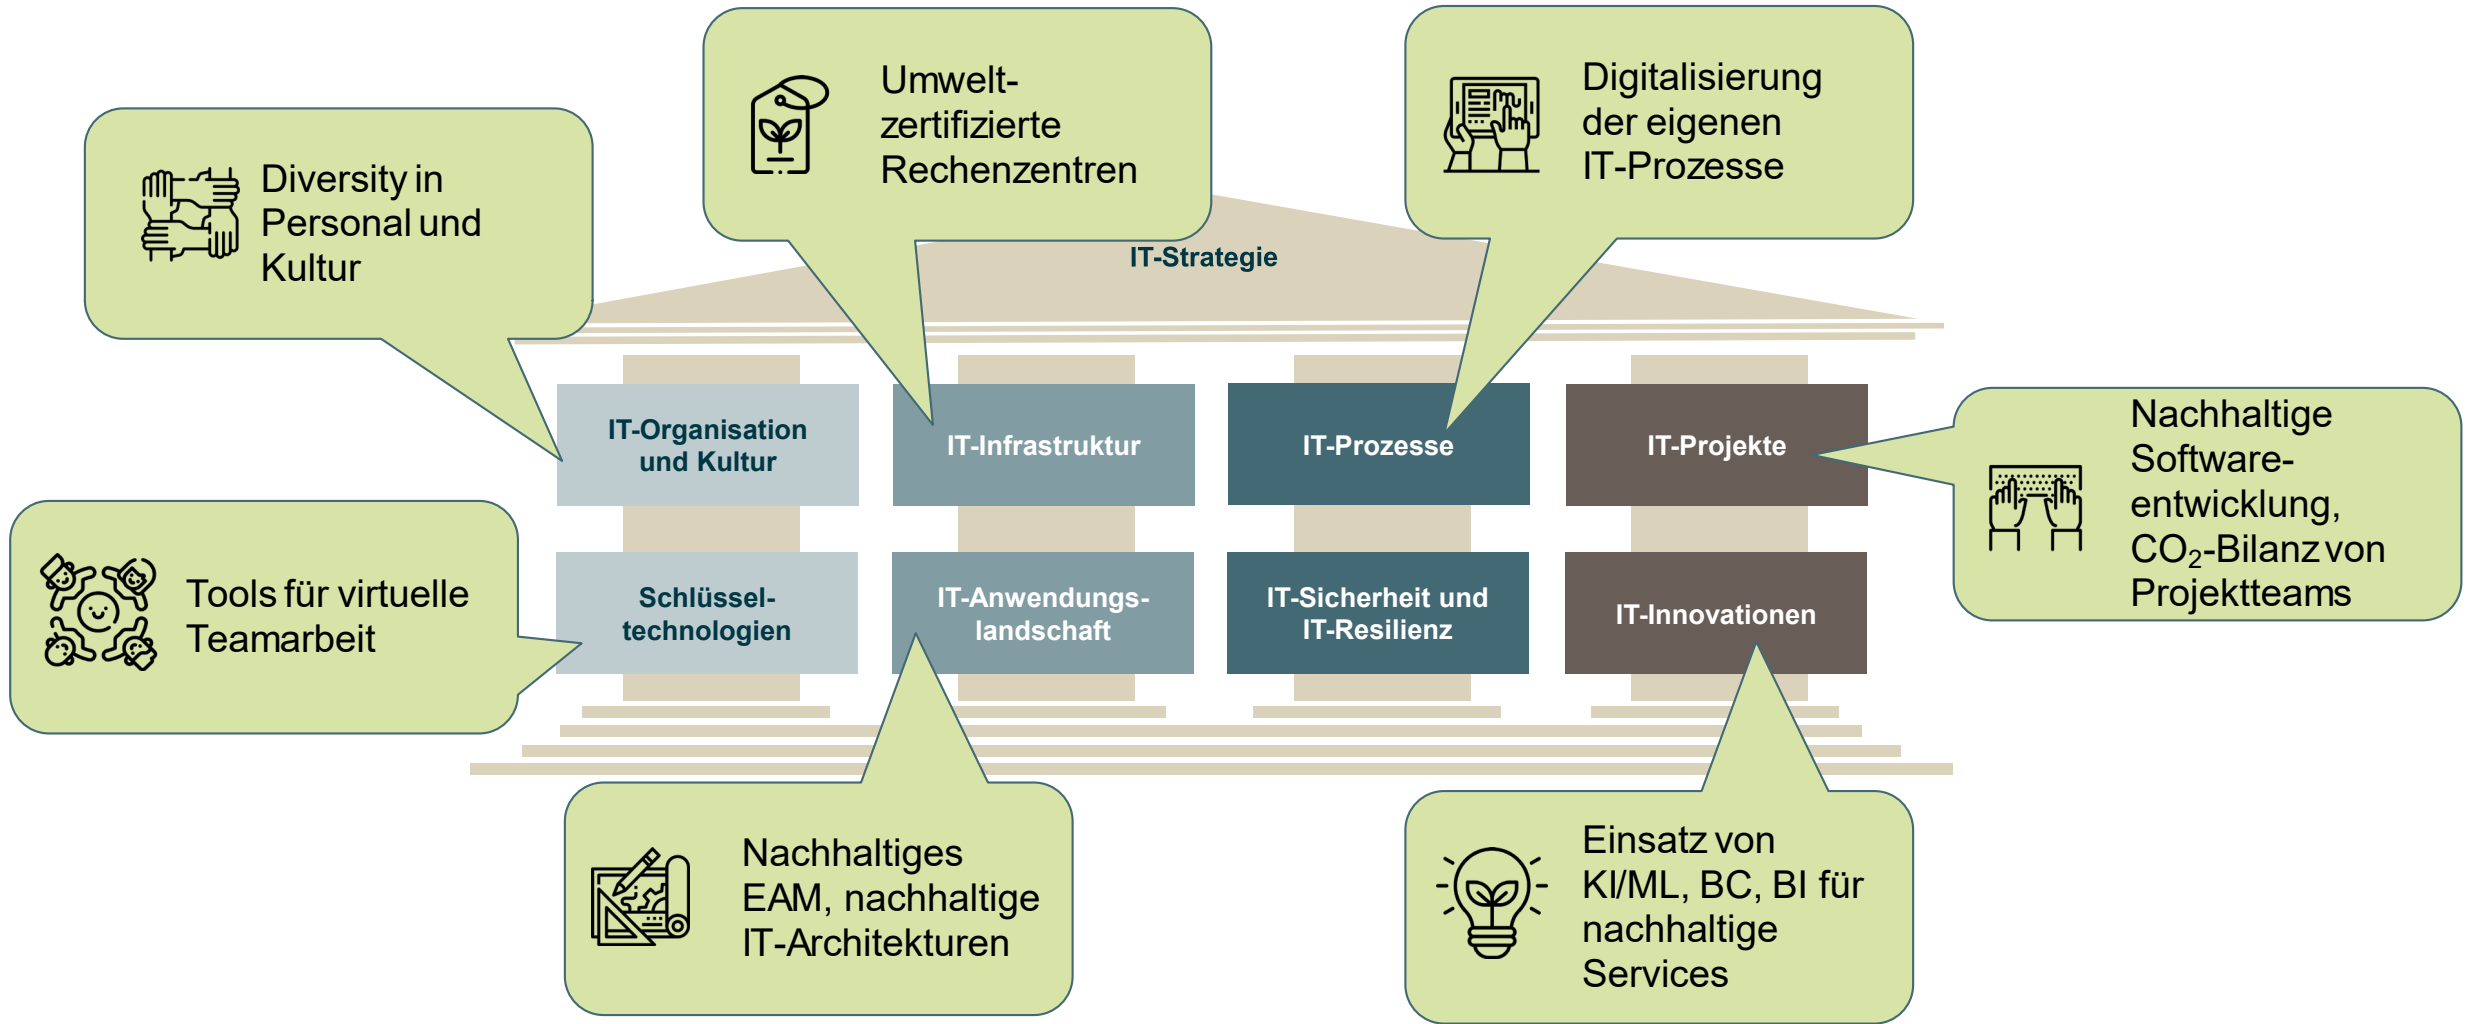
Diversity in Personal und Kultur

Umweltzertifizierte Rechenzentren

Digitalisierung der eigenen IT-Prozesse

IT-Strategie

IT-Organisation und Kultur

IT-Infrastruktur

IT-Prozesse

IT-Projekte

Nachhaltige Softwareentwicklung, $CO_2$-Bilanz von Projektteams

Tools für virtuelle Teamarbeit

Schlüsseltechnologien

IT-Anwendungslandschaft

IT-Sicherheit und IT-Resilienz

IT-Innovationen

Nachhaltiges EAM, nachhaltige IT-Architekturen

Einsatz von KI/ML, BC, BI für nachhaltige Services